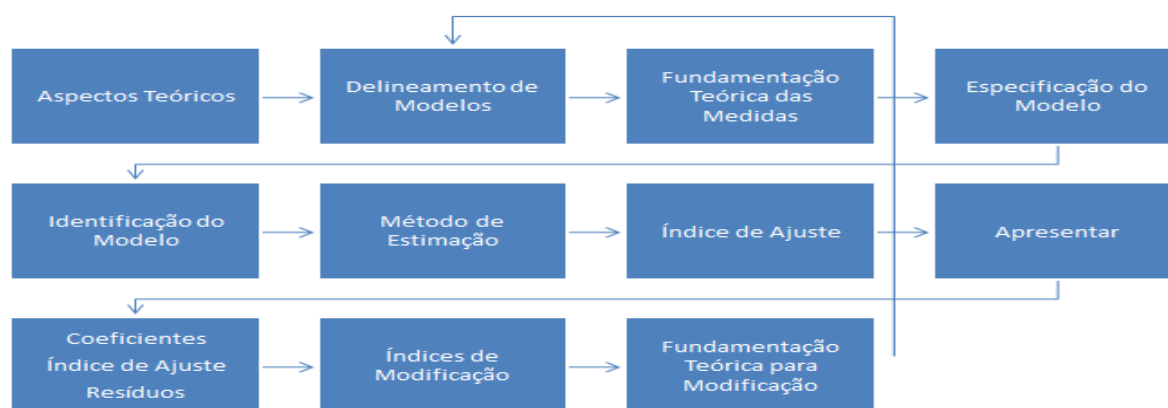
Aspectos Teóricos

Delineamento de Modelos

Fundamentação Teórica das Medidas

Especificação do Modelo

Identificação do Modelo

Método de Estimação

Índice de Ajuste

Apresentar

Coeficientes
Índice de Ajuste
Resíduos

Índices de Modificação

Fundamentação Teórica para Modificação